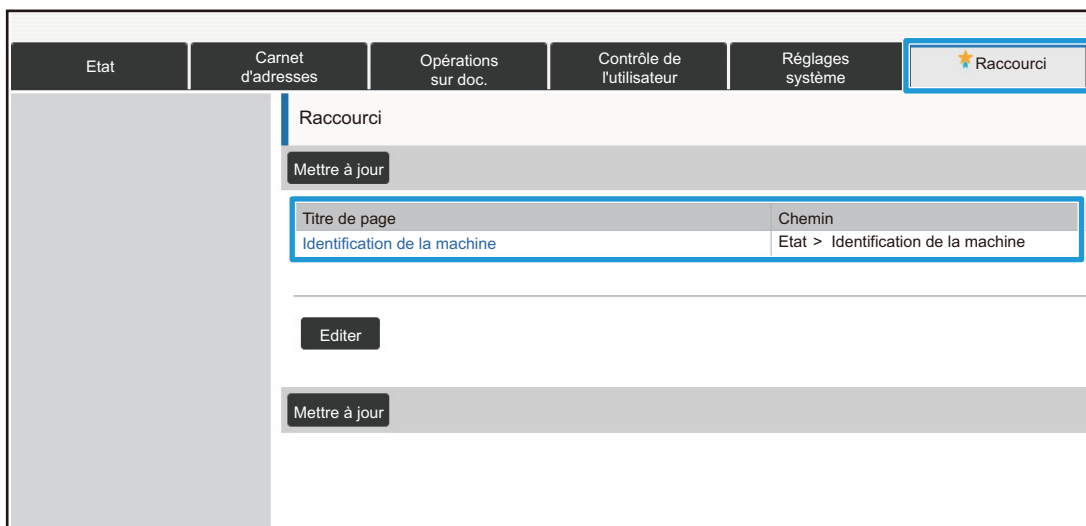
Etat

Carnet d'adresses

Opérations sur doc.

Contrôle de l'utilisateur

Réglages système

Raccourci

Raccourci

Mettre à jour

| Titre de page | Chemin |
|---|---|
| Identification de la machine | Etat > Identification de la machine |

Editer

Mettre à jour